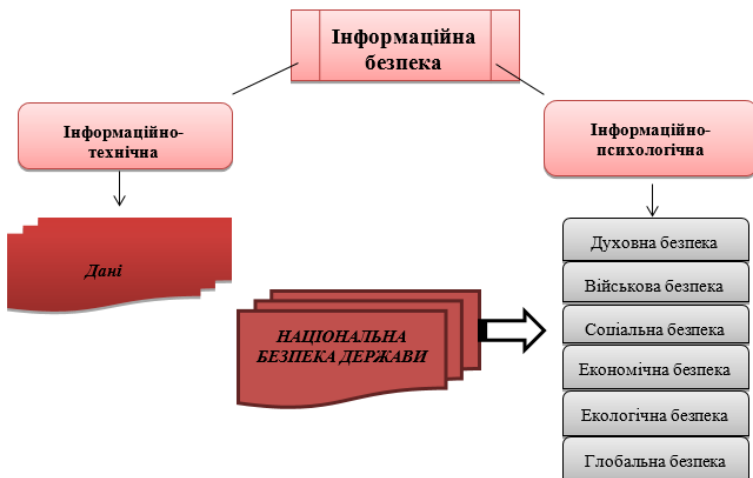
Інформаційна безпека

Інформаційно-технічна

Інформаційно-психологічна

Дані

НАЦІОНАЛЬНА БЕЗПЕКА ДЕРЖАВИ

Духовна безпека

Військова безпека

Соціальна безпека

Економічна безпека

Екологічна безпека

Глобальна безпека